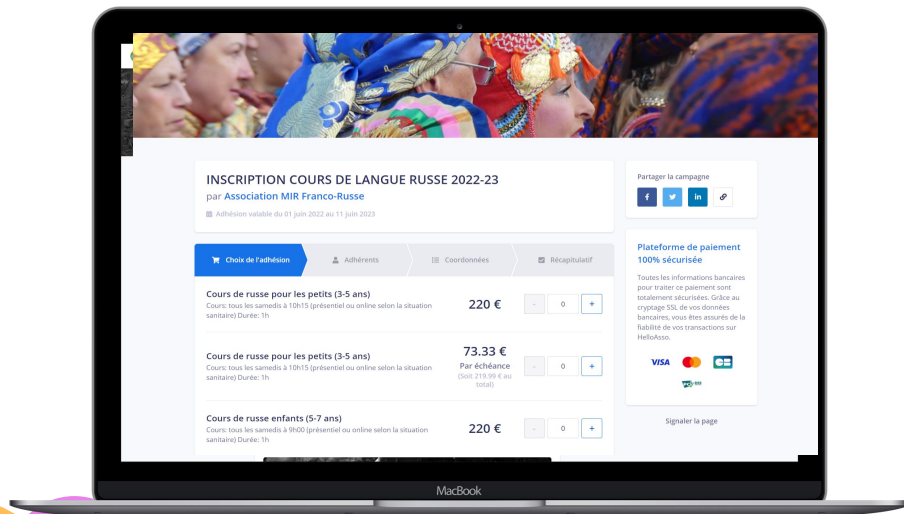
INSCRIPTION COURS DE LANGUE RUSSE 2022-23

par Association MIR Franco-Russe

Adhésion valable du 01 juin 2022 au 11 juin 2023

Choix de l'adhésion | Adhérents | Coordonnées | Récapitulatif

Cours de russe pour les petits (3-5 ans)
Cours: tous les samedis à 10h15 (présentiel ou online selon la situation sanitaire) Durée: 1h
220 €
- 0 +

Cours de russe pour les petits (3-5 ans)
Cours: tous les samedis à 10h15 (présentiel ou online selon la situation sanitaire) Durée: 1h
73.33 €
Par échéance
(Soit 219.99 € au total)
- 0 +

Cours de russe enfants (5-7 ans)
Cours: tous les samedis à 9h00 (présentiel ou online selon la situation sanitaire) Durée: 1h
220 €
- 0 +

Partager la campagne

f in

Plateforme de paiement 100% sécurisée

Toutes les informations bancaires pour traiter ce paiement sont totalement sécurisées. Grâce au cryptage SSL de vos données bancaires, vous êtes assurés de la fiabilité de vos transactions sur HelloAsso.

VISA

Signaler la page

MacBook